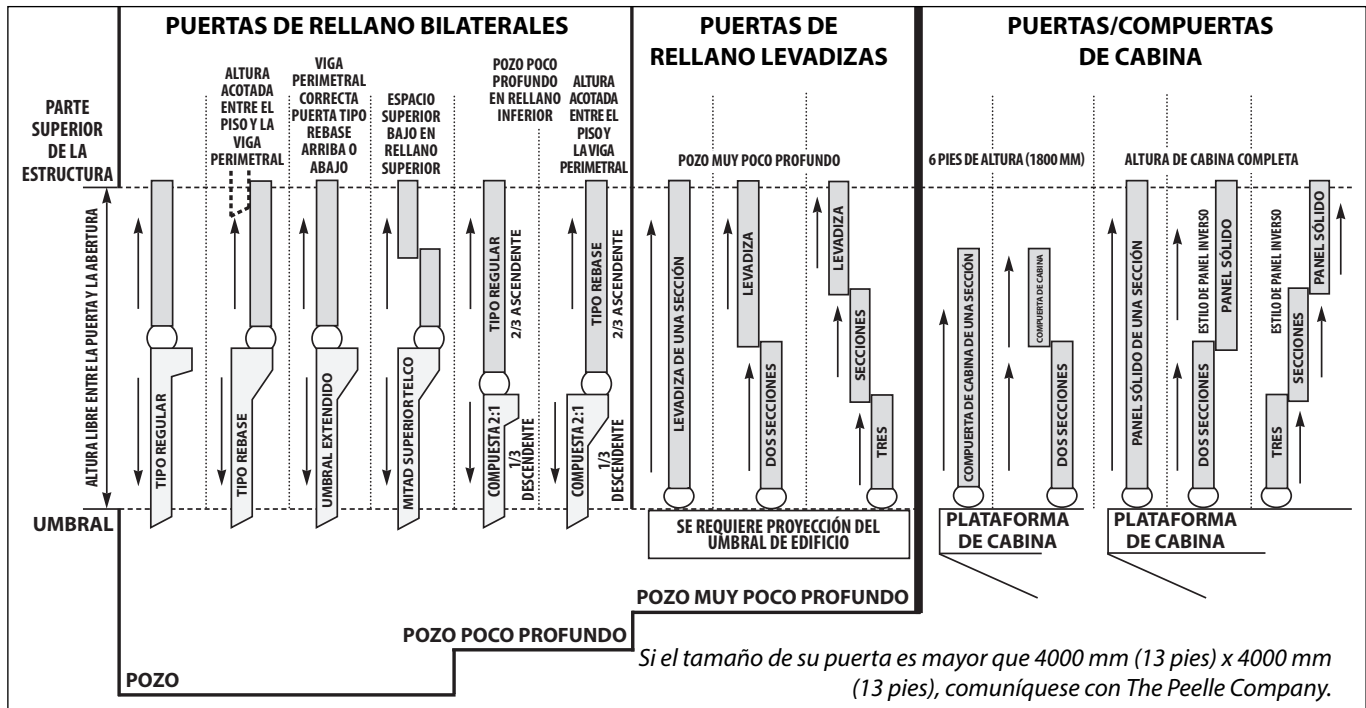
PUERTAS DE RELLANO BILATERALES

PUERTAS DE RELLANO LEVADIZAS

PUERTAS/COMPUERTAS DE CABINA

PARTE SUPERIOR DE LA ESTRUCTURA

ALTURA ACOTADA ENTRE EL PISO Y LA VIGA PERIMETRAL

VIGA PERIMETRAL CORRECTA PUERTA TIPO REBASE ARRIBA O ABAJO

ESPACIO SUPERIOR BAJO EN RELLANO SUPERIOR

POZO POCO PROFUNDO EN RELLANO INFERIOR

ALTURA ACOTADA ENTRE EL PISO Y LA VIGA PERIMETRAL

POZO MUY POCO PROFUNDO

6 PIES DE ALTURA (1800 MM)

ALTURA DE CABINA COMPLETA

ALTURA LIBRE ENTRE LA PUERTA Y LA ABERTURA

TIPO REGULAR

TIPO REBASE

UMBRAL EXTENDIDO

MITAD SUPERIOR TELCO

TIPO REGULAR 2/3 ASCENDENTE

COMPUESTA 2:1

1/3 DESCENDENTE

TIPO REBASE 2/3 ASCENDENTE

COMPUESTA 2:1

1/3 DESCENDENTE

LEVADIZA DE UNA SECCIÓN

LEVADIZA

DOS SECCIONES

LEVADIZA

SECCIONES

TRES

COMPUERTA DE CABINA DE UNA SECCIÓN

COMPUERTA DE CABINA

DOS SECCIONES

PANEL SÓLIDO DE UNA SECCIÓN

ESTILO DE PANEL INVERSO

PANEL SÓLIDO

DOS SECCIONES

ESTILO DE PANEL INVERSO

PANEL SÓLIDO

SECCIONES

TRES

UMBRAL

SE REQUIERE PROYECCIÓN DEL UMBRAL DE EDIFICIO

PLATAFORMA DE CABINA

PLATAFORMA DE CABINA

POZO MUY POCO PROFUNDO

POZO POCO PROFUNDO

POZO

Si el tamaño de su puerta es mayor que 4000 mm (13 pies) x 4000 mm (13 pies), comuníquese con The Peelle Company.